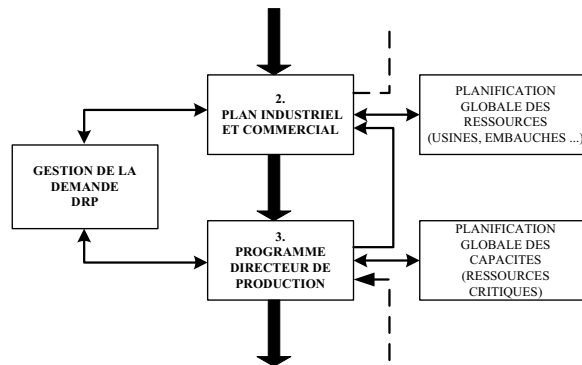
2.
PLAN INDUSTRIEL
ET COMMERCIAL

PLANIFICATION
GLOBALE DES
RESSOURCES
(USINES, EMBAUCHES ...)

GESTION DE LA
DEMANDE
DRP

3.
PROGRAMME
DIRECTEUR DE
PRODUCTION

PLANIFICATION
GLOBALE DES
CAPACITES
(RESSOURCES
CRITIQUES)